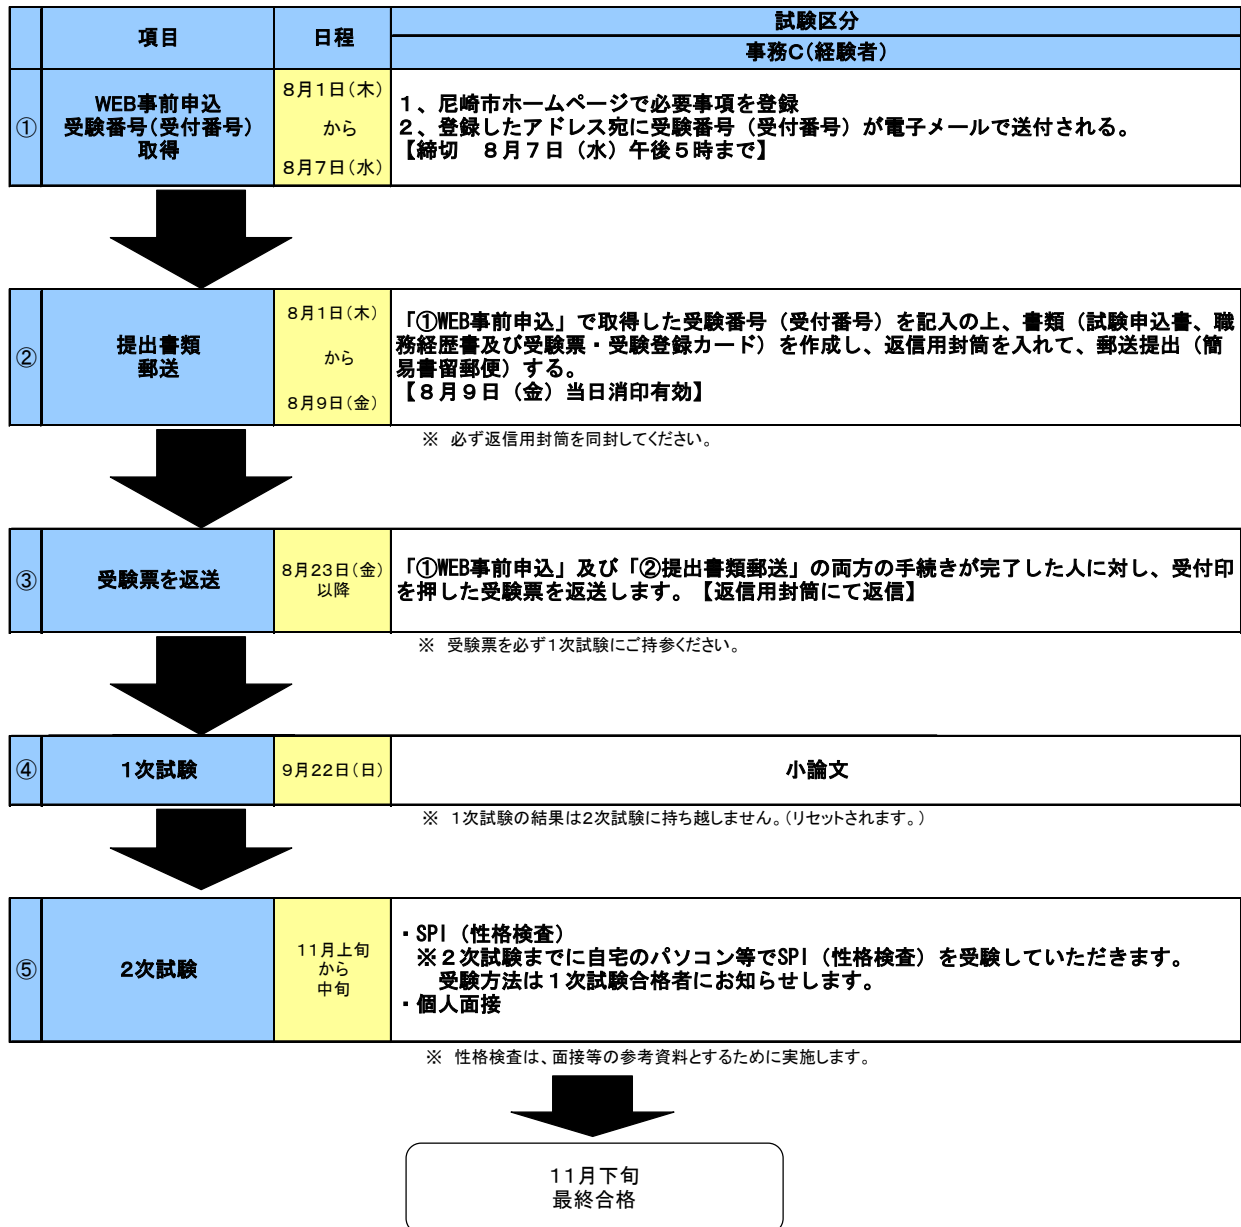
|  | 項目 | 日程 | 試験区分<br>事務C(経験者) |
|---|---|---|---|
| ① | WEB事前申込<br>受験番号(受付番号)<br>取得 | 8月1日(木)<br>から<br>8月7日(水) | 1、尼崎市ホームページで必要事項を登録<br>2、登録したアドレス宛に受験番号（受付番号）が電子メールで送付される。<br>【締切　８月７日（水）午後５時まで】 |
| ② | 提出書類<br>郵送 | 8月1日(木)<br>から<br>8月9日(金) | 「①WEB事前申込」で取得した受験番号（受付番号）を記入の上、書類（試験申込書、職務経歴書及び受験票・受験登録カード）を作成し、返信用封筒を入れて、郵送提出（簡易書留郵便）する。<br>【８月９日（金）当日消印有効】 |

※ 必ず返信用封筒を同封してください。

| ③ | 受験票を返送 | 8月23日(金)<br>以降 | 「①WEB事前申込」及び「②提出書類郵送」の両方の手続きが完了した人に対し、受付印を押した受験票を返送します。【返信用封筒にて返信】 |
|---|---|---|---|

※ 受験票を必ず１次試験にご持参ください。

| ④ | 1次試験 | 9月22日(日) | 小論文 |
|---|---|---|---|

※ 1次試験の結果は2次試験に持ち越しません。(リセットされます。)

| ⑤ | 2次試験 | 11月上旬<br>から<br>中旬 | ・SPI（性格検査）<br>※２次試験までに自宅のパソコン等でSPI（性格検査）を受験していただきます。<br>受験方法は１次試験合格者にお知らせします。<br>・個人面接 |
|---|---|---|---|

※ 性格検査は、面接等の参考資料とするために実施します。

11月下旬
最終合格